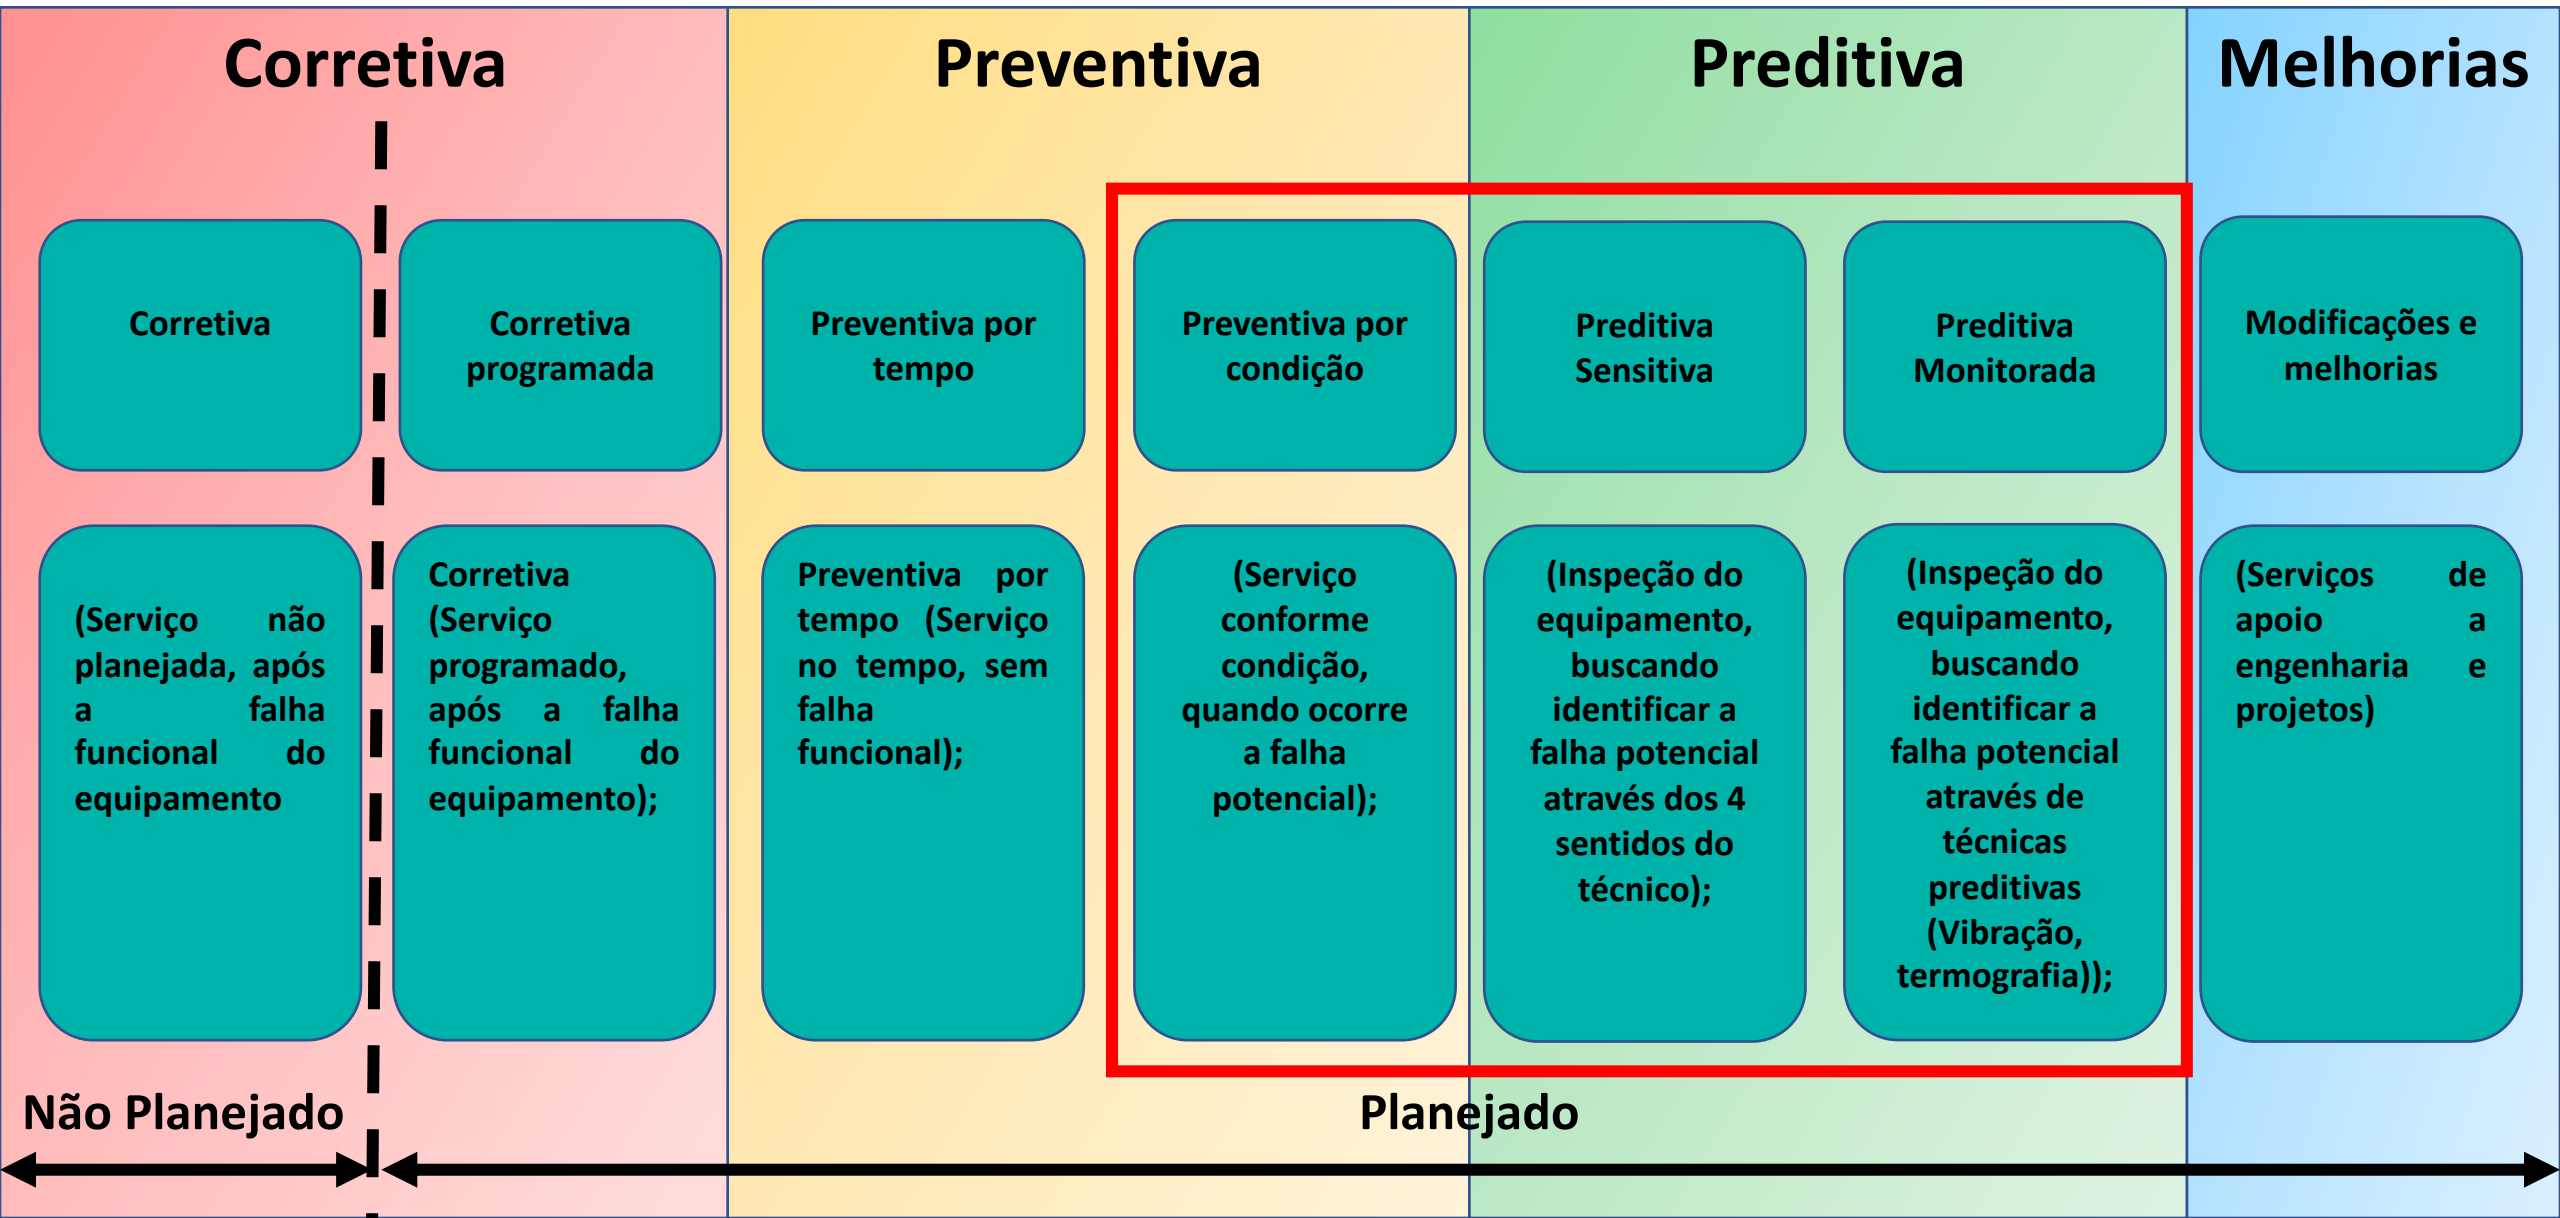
Corretiva

Preventiva

Preditiva

Melhorias

Corretiva

Corretiva programada

Preventiva por tempo

Preventiva por condição

Preditiva Sensitiva

Preditiva Monitorada

Modificações e melhorias

(Serviço não planejada, após a falha funcional do equipamento

Corretiva (Serviço programado, após a falha funcional do equipamento);

Preventiva por tempo (Serviço no tempo, sem falha funcional);

(Serviço conforme condição, quando ocorre a falha potencial);

(Inspeção do equipamento, buscando identificar a falha potencial através dos 4 sentidos do técnico);

(Inspeção do equipamento, buscando identificar a falha potencial através de técnicas preditivas (Vibração, termografia));

(Serviços de apoio a engenharia e projetos)

Não Planejado

Planejado